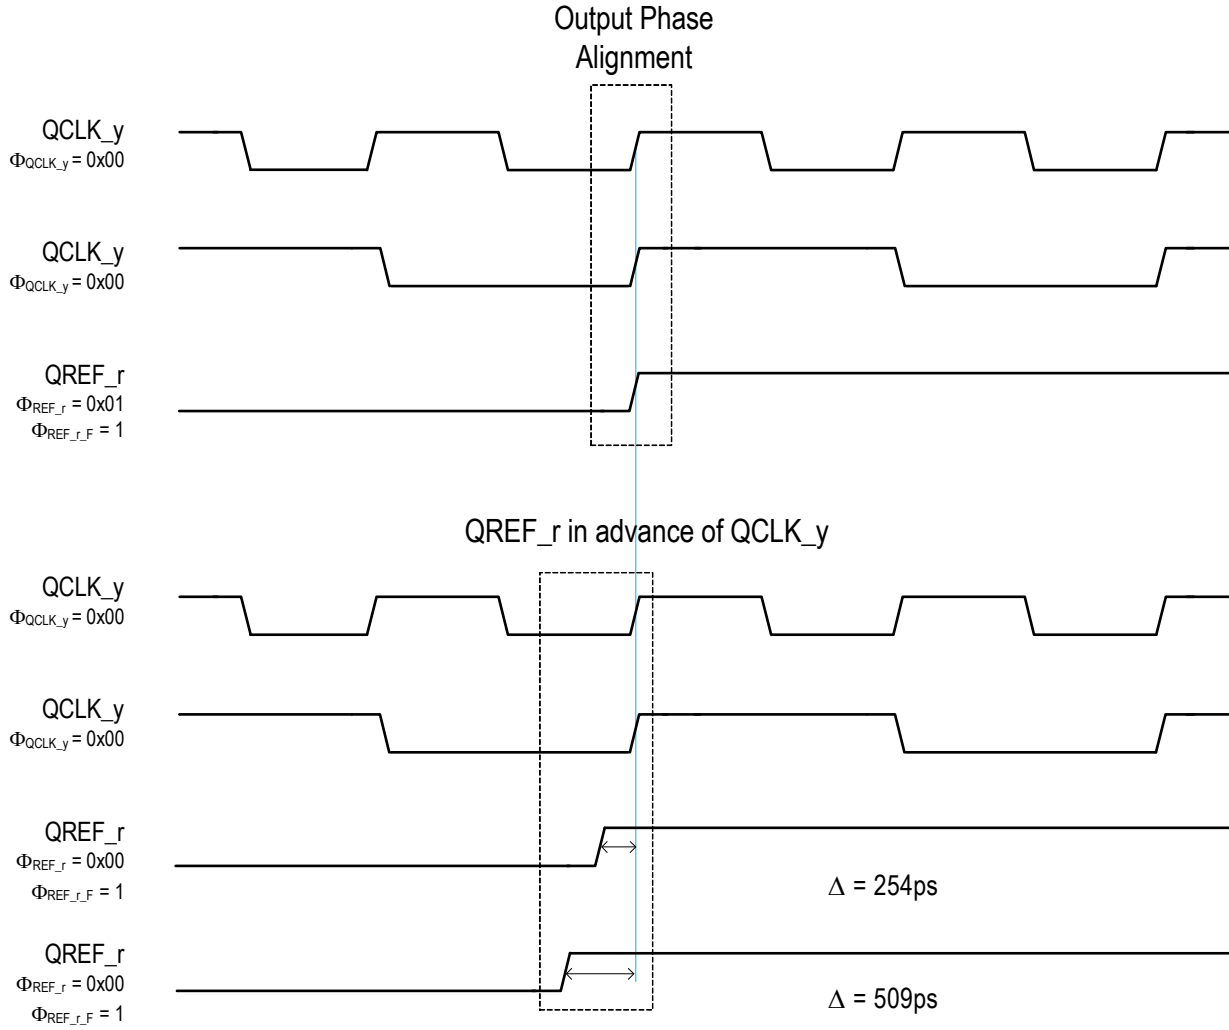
Output Phase Alignment

QCLK_y
$\Phi_{QCLK\_y}$ = 0x00

QCLK_y
$\Phi_{QCLK\_y}$ = 0x00

QREF_r
$\Phi_{REF\_r}$ = 0x01
$\Phi_{REF\_r\_F}$ = 1

QREF_r in advance of QCLK_y

QCLK_y
$\Phi_{QCLK\_y}$ = 0x00

QCLK_y
$\Phi_{QCLK\_y}$ = 0x00

QREF_r
$\Phi_{REF\_r}$ = 0x00
$\Phi_{REF\_r\_F}$ = 1

$\Delta$ = 254ps

QREF_r
$\Phi_{REF\_r}$ = 0x00
$\Phi_{REF\_r\_F}$ = 1

$\Delta$ = 509ps